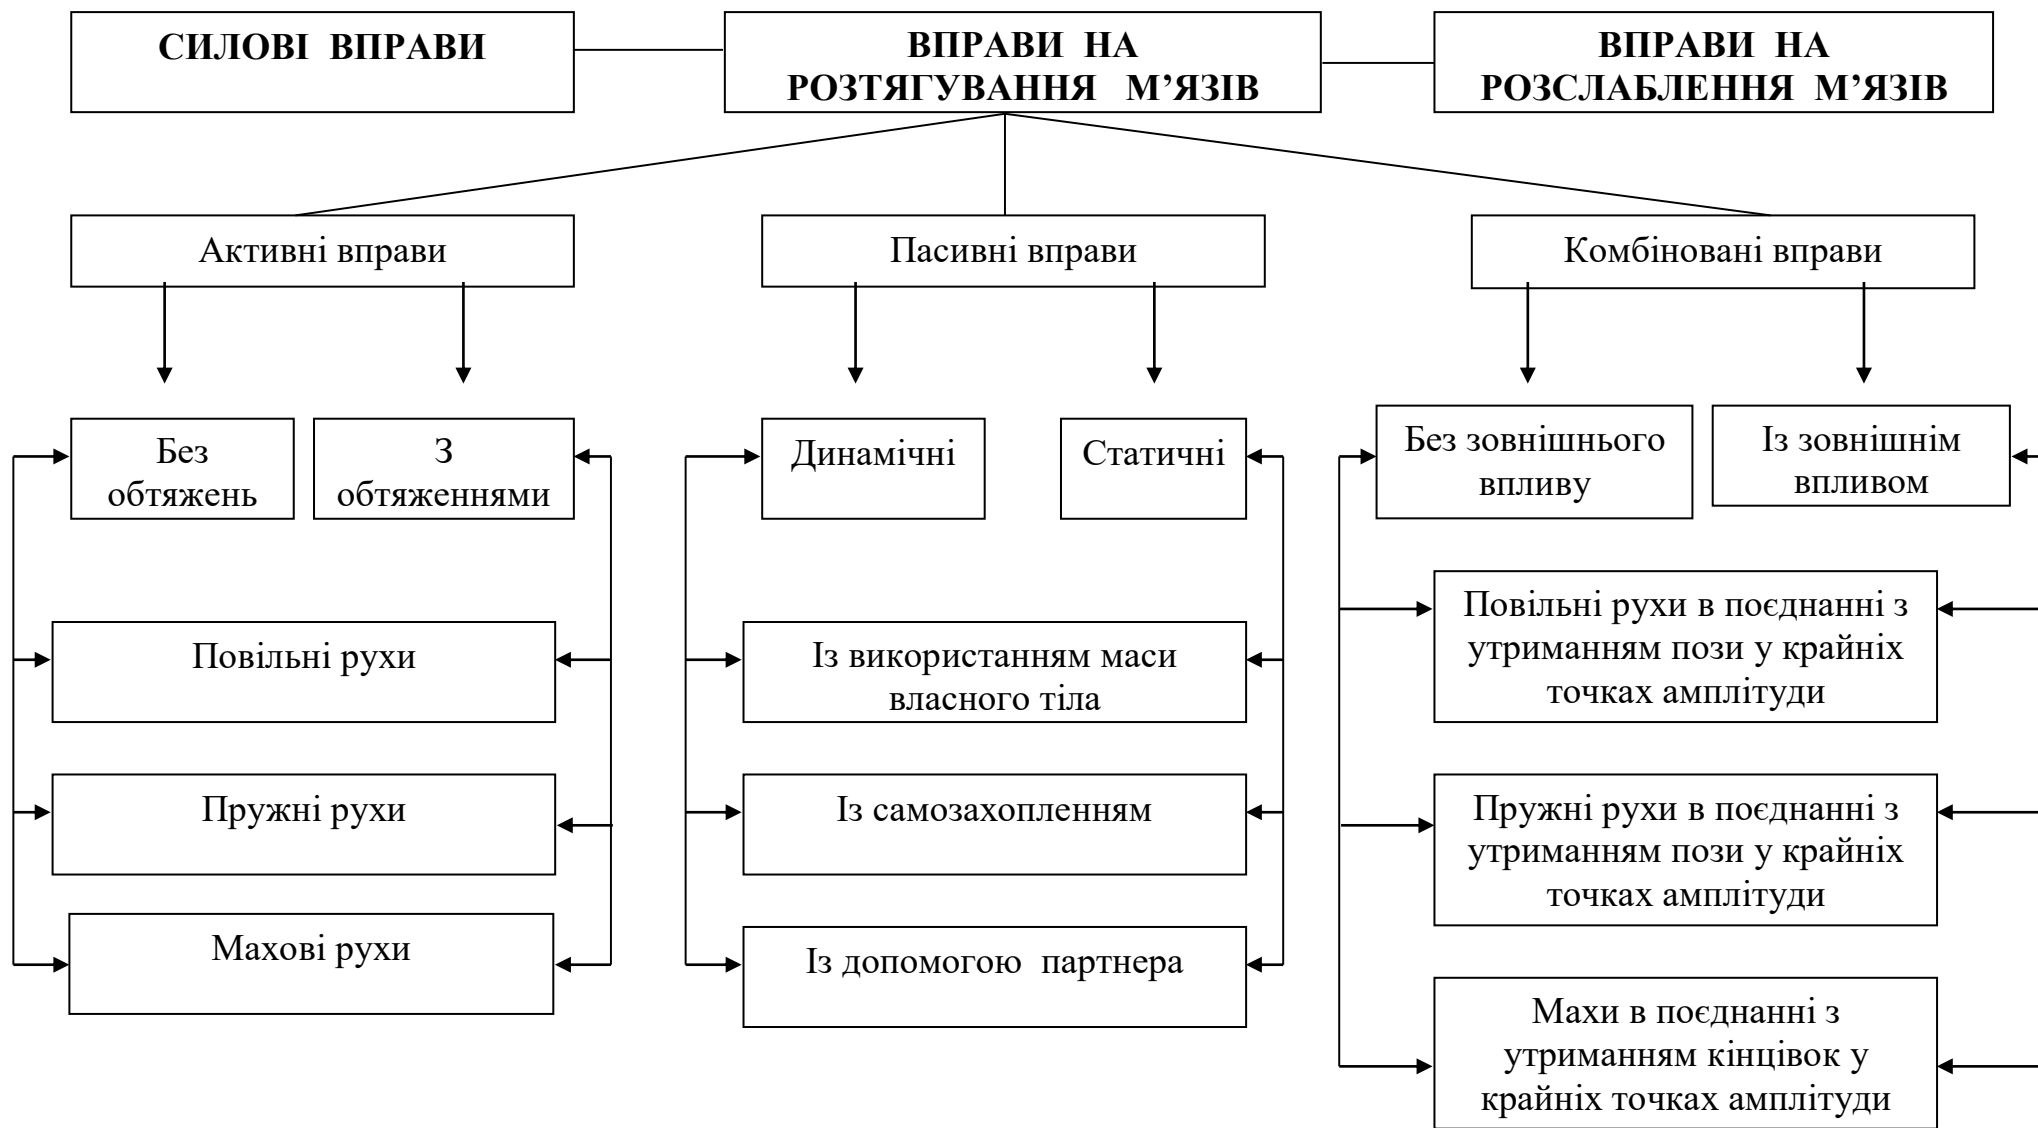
СИЛОВІ ВПРАВИ

ВПРАВИ НА РОЗТЯГУВАННЯ М’ЯЗІВ

ВПРАВИ НА РОЗСЛАБЛЕННЯ М’ЯЗІВ

Активні вправи

Пасивні вправи

Комбіновані вправи

Без обтяжень

З обтяженнями

Динамічні

Статичні

Без зовнішнього впливу

Із зовнішнім впливом

Повільні рухи

Пружні рухи

Махові рухи

Із використанням маси власного тіла

Із самозахопленням

Із допомогою партнера

Повільні рухи в поєднанні з утриманням пози у крайніх точках амплітуди

Пружні рухи в поєднанні з утриманням пози у крайніх точках амплітуди

Махи в поєднанні з утриманням кінцівок у крайніх точках амплітуди